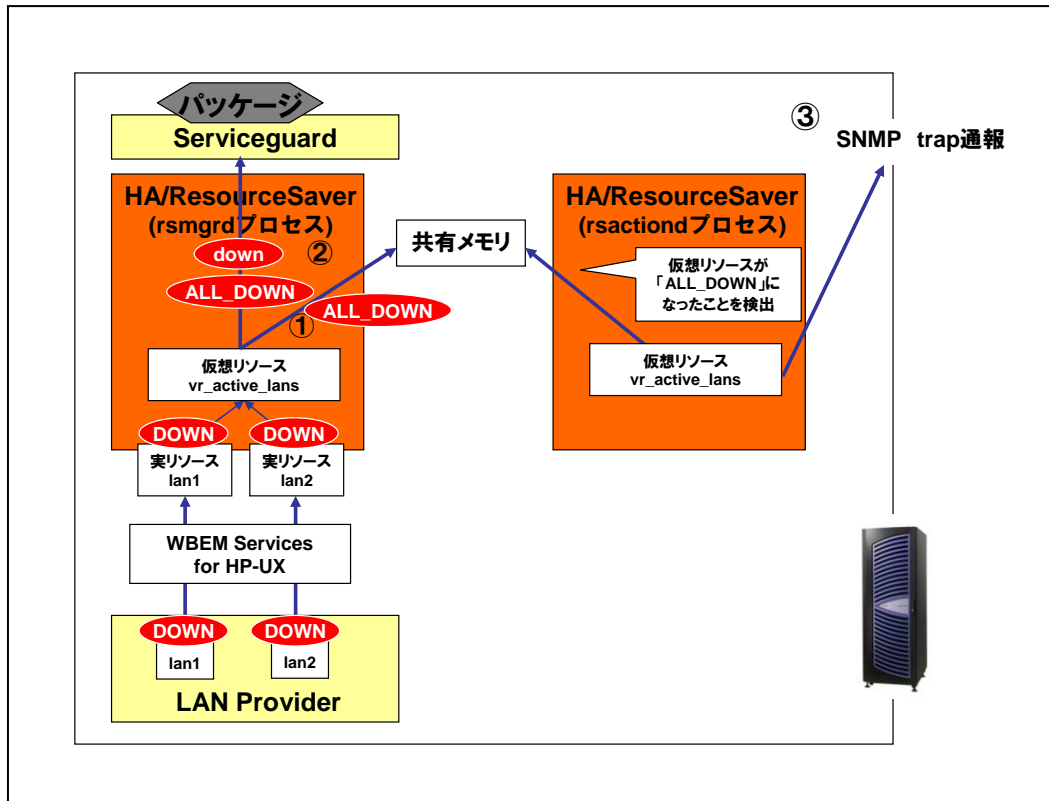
パッケージ
Serviceguard

③ SNMP trap通報

HA/ResourceSaver
(rsmgrdプロセス)
down
②
ALL_DOWN
ALL_DOWN
①
共有メモリ

HA/ResourceSaver
(rsactiondプロセス)
仮想リソースが「ALL_DOWN」になったことを検出

仮想リソース
vr_active_lans

仮想リソース
vr_active_lans

DOWN
DOWN
実リソース
lan1
実リソース
lan2

WBEM Services
for HP-UX

DOWN
DOWN
lan1
lan2
LAN Provider